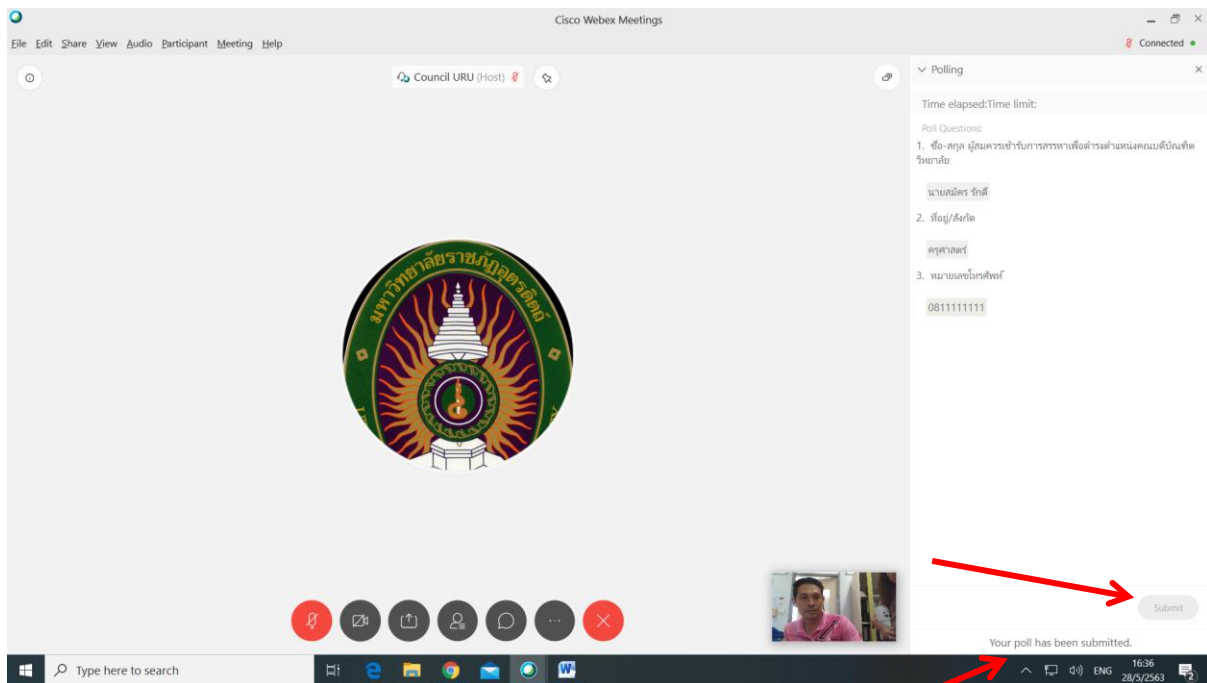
Cisco Webex Meetings

File Edit Share View Audio Participant Meeting Help

Connected

Council URU (Host)

มหาวิทยาลัยราชภัฏอุตรดิตถ์

Polling

Time elapsed:Time limit:

Poll Questions:

1. ชื่อ-สกุล ผู้สมควรเข้ารับการสรรหาเพื่อดำรงตำแหน่งคณบดีบัณฑิตวิทยาลัย

นายสมัคร รักดี

2. ที่อยู่/จังหวัด

ตรุศาสตร์

3. หมายเลขโทรศัพท์

0811111111

Submit

Your poll has been submitted.

Type here to search

ENG 16:36 28/5/2563